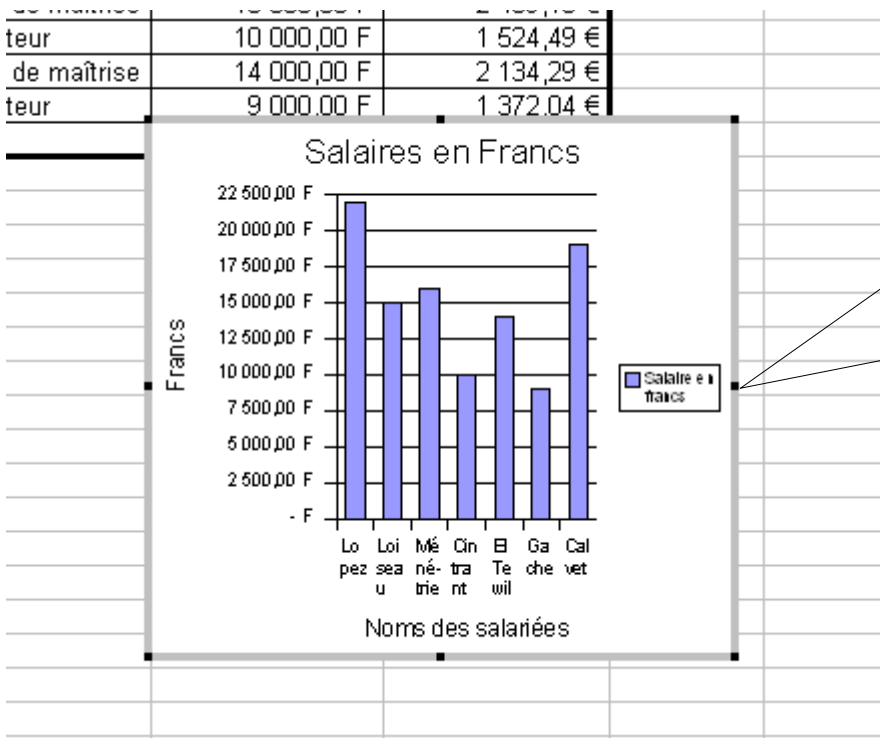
| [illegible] de maîtrise | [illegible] | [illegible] |
|---|---|---|
| teur | 10 000,00 F | 1 524,49 € |
| de maîtrise | 14 000,00 F | 2 134,29 € |
| teur | 9 000,00 F | 1 372,04 € |

Salaires en Francs

22 500,00 F
20 000,00 F
17 500,00 F
15 000,00 F
12 500,00 F
10 000,00 F
7 500,00 F
5 000,00 F
2 500,00 F
- F

Francs

Lopez Loiseau Ménétrie Cintrant El Tewil Gache Calvet

Noms des salariées

Salaire en francs